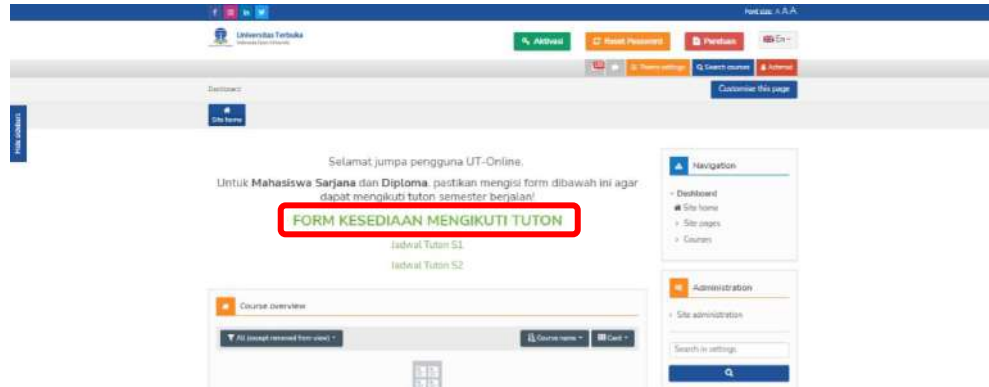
Font size: A A A

Universitas Terbuka

Aktivasi

Reset Password

Panduan

En

Theme settings

Search courses

Internal

Dashboard

Customise this page

Site home

Hide sidebars

Selamat jumpa pengguna UT-Online.

Untuk **Mahasiswa Sarjana** dan **Diploma**, pastikan mengisi form dibawah ini agar dapat mengikuti tuton semester berjalan!

FORM KESEDIAAN MENGIKUTI TUTON

Jadwal Tuton S1

Jadwal Tuton S2

Course overview

All (except removed from view)

Course name

Card

Navigation

Dashboard

Site home

Site pages

Courses

Administration

Site administration

Search in settings